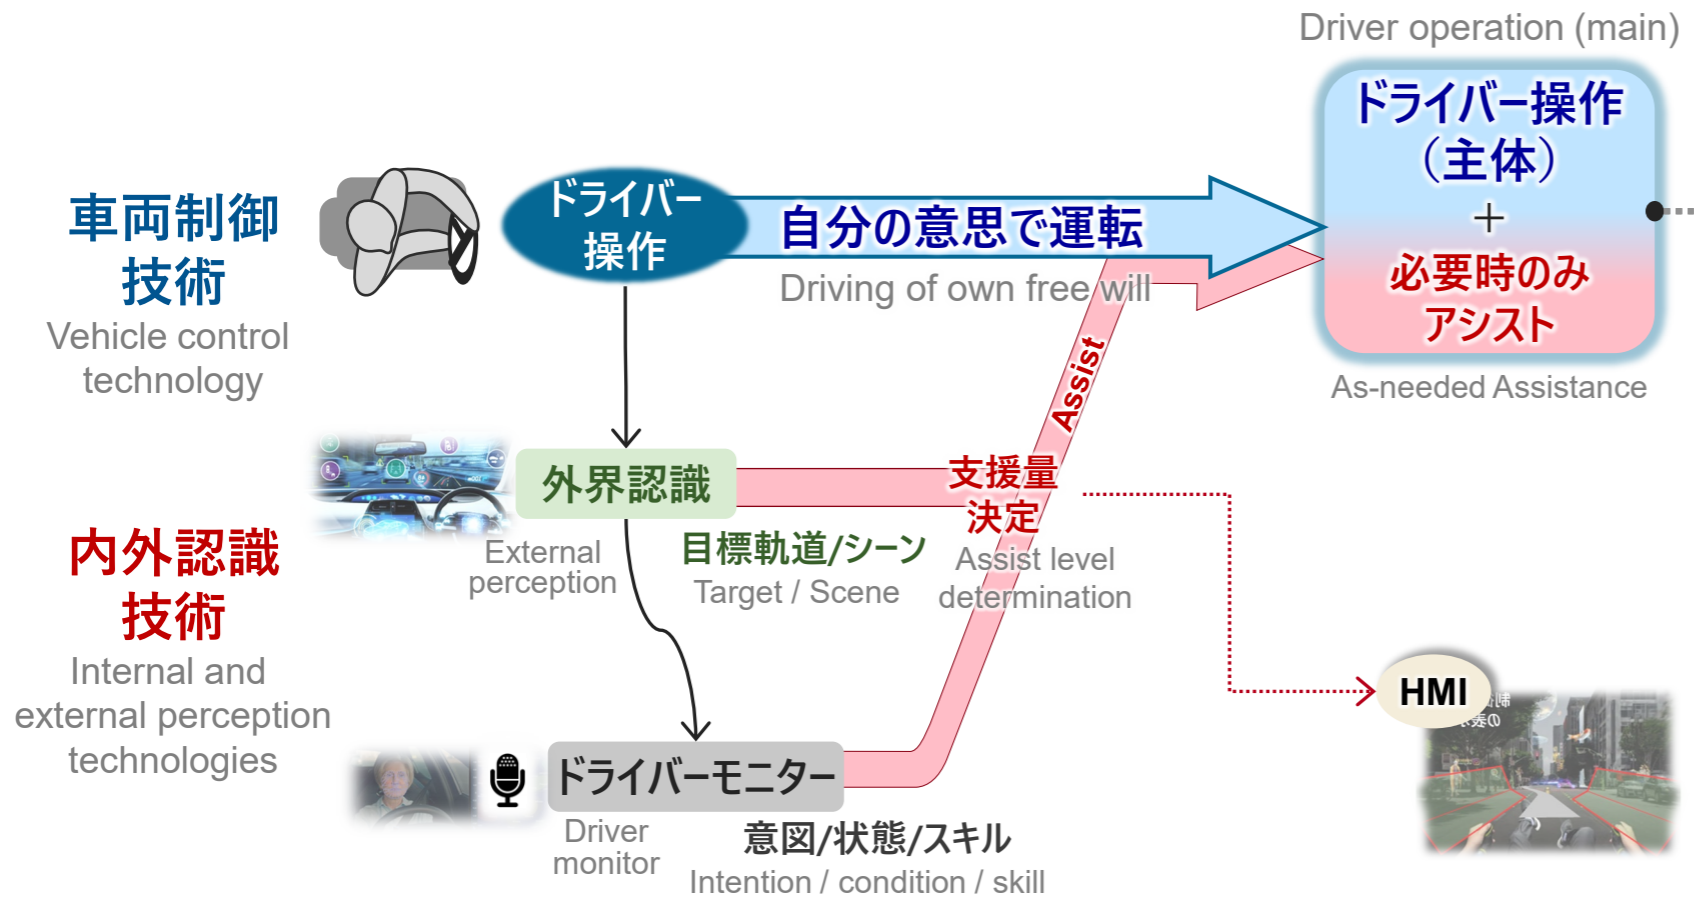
Driver operation (main)

ドライバー操作
（主体）
＋
必要時のみ
アシスト

As-needed Assistance

車両制御
技術
Vehicle control technology

ドライバー
操作

自分の意思で運転
Driving of own free will

Assist

外界認識
External perception

目標軌道/シーン
Target / Scene

支援量
決定
Assist level determination

内外認識
技術
Internal and external perception technologies

HMI

ドライバーモニター
Driver monitor

意図/状態/スキル
Intention / condition / skill